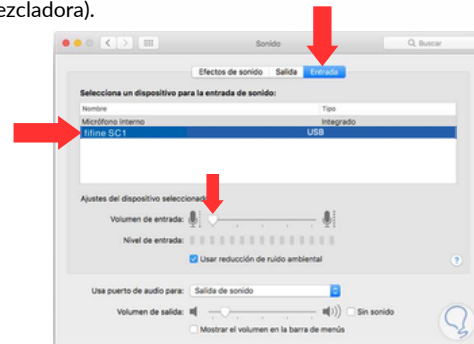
ezcladora).

Sonido

Buscar

Efectos de sonido | Salida | Entrada

Selecciona un dispositivo para la entrada de sonido:

| Nombre | Tipo |
|---|---|
| Micrófono interno | Integrado |
| fifine SC1 | USB |

Ajustes del dispositivo seleccionad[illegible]

Volumen de entrada:

Nivel de entrada:

Usar reducción de ruido ambiental

?

Usa puerto de audio para: Salida de sonido

Volumen de salida:

Sin sonido

Mostrar el volumen en la barra de menús